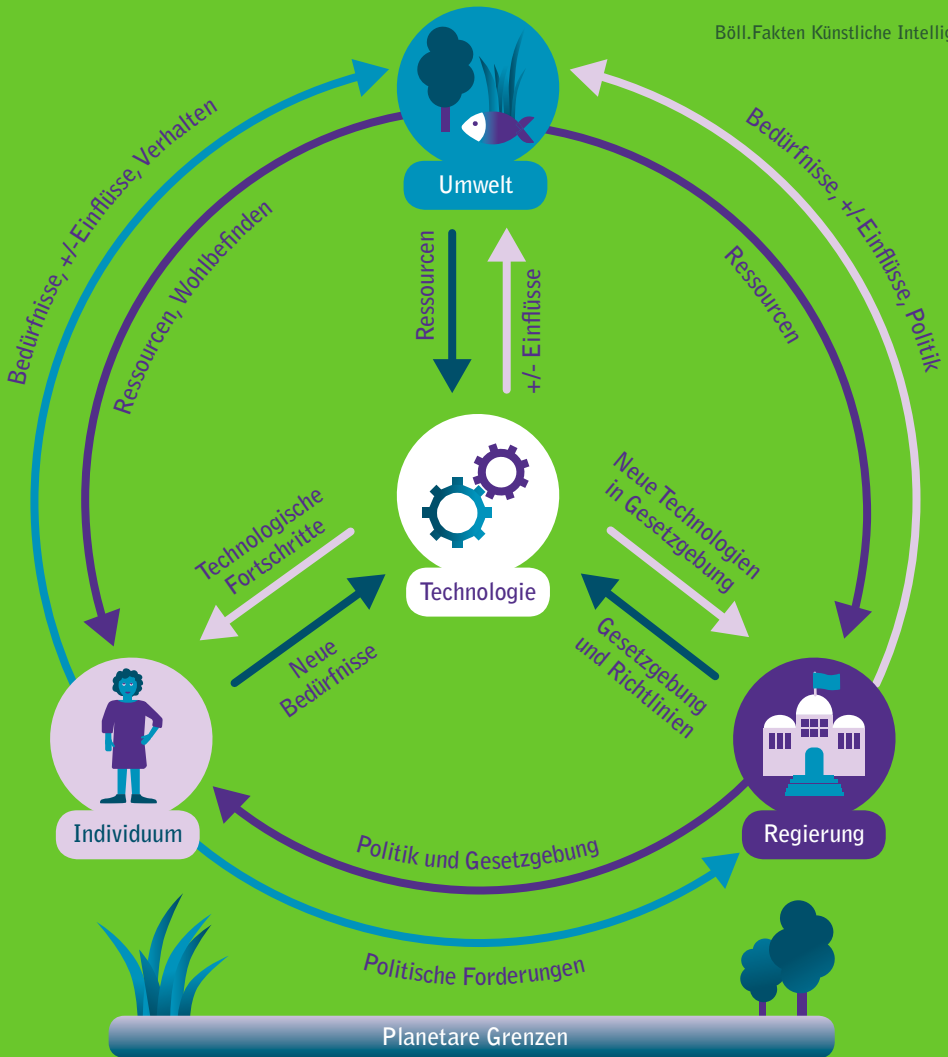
Böll.Fakten Künstliche Intellig

Umwelt

Bedürfnisse, +/-Einflüsse, Verhalten

Ressourcen, Wohlbefinden

Bedürfnisse, +/-Einflüsse, Politik

Ressourcen

Ressourcen

+/- Einflüsse

Technologie

Technologische Fortschritte

Neue Bedürfnisse

Neue Technologien in Gesetzgebung

Gesetzgebung und Richtlinien

Individuum

Regierung

Politik und Gesetzgebung

Politische Forderungen

Planetare Grenzen